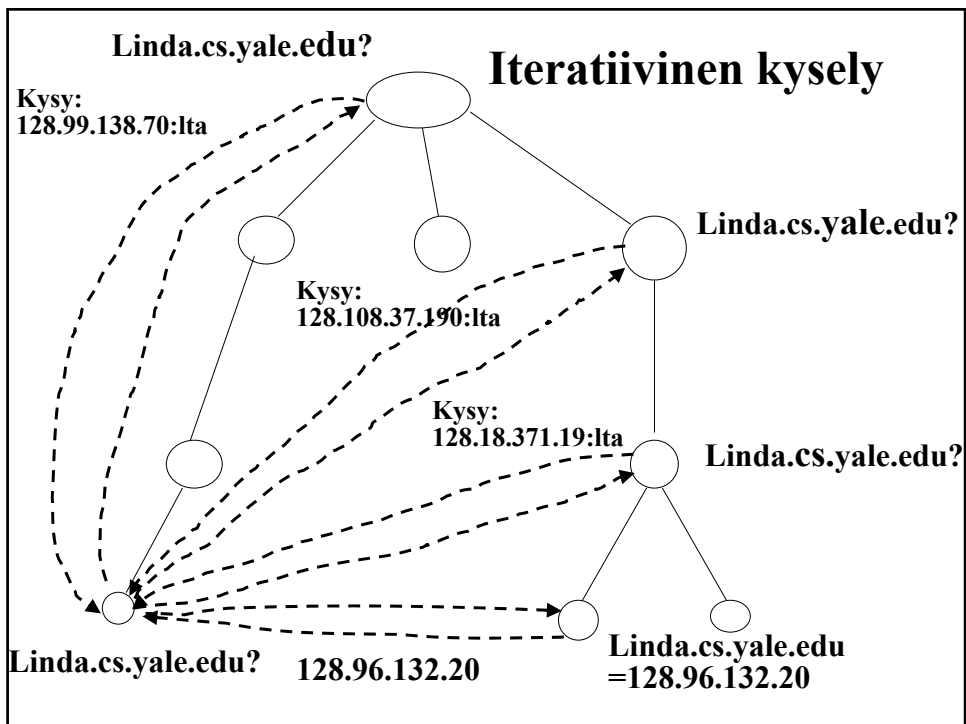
Linda.cs.yale.edu?

Iteratiivinen kysely

Kysy:
128.99.138.70:lta

Linda.cs.yale.edu?

Kysy:
128.108.37.190:lta

Kysy:
128.18.371.19:lta

Linda.cs.yale.edu?

Linda.cs.yale.edu?

128.96.132.20

Linda.cs.yale.edu
=128.96.132.20